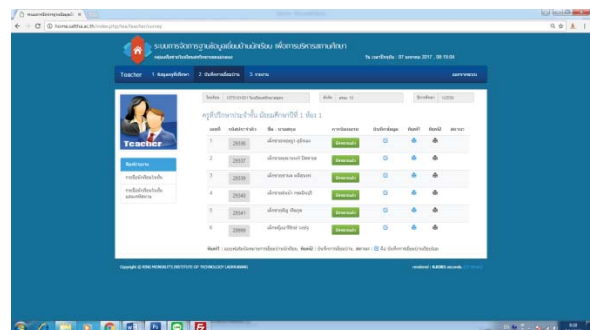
ระบบการจัดการฐานข้อมูลเยี่ยมบ้านนักเรียน

home.satitkmitl.ac.th/index.php/teacher/survey

ระบบการจัดการฐานข้อมูลเยี่ยมบ้านนักเรียน เพื่อการบริหารสถานศึกษา

Teacher 1. ข้อมูลครูที่ปรึกษา 2. บันทึกการเยี่ยมบ้าน 3. รายงาน ออกจากระบบ

Teacher

ครูที่ปรึกษาประจำชั้น มัธยมศึกษาปีที่ 1 ห้อง 1

| ลำดับ | รหัสประจำตัว | ชื่อ - นามสกุล | การเยี่ยมบ้าน | บันทึกข้อมูล | พิมพ์ | พิมพ์ | สถานะ |
|---|---|---|---|---|---|---|---|
| 1 | 28536 | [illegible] | เยี่ยมบ้าน | | | | |
| 2 | 28537 | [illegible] | เยี่ยมบ้าน | | | | |
| 3 | 28538 | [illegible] | เยี่ยมบ้าน | | | | |
| 4 | 28540 | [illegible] | เยี่ยมบ้าน | | | | |
| 5 | 28541 | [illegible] | เยี่ยมบ้าน | | | | |
| 6 | 28999 | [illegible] | เยี่ยมบ้าน | | | | |

Copyright © KING MONGKUT'S INSTITUTE OF TECHNOLOGY LADKRABANG